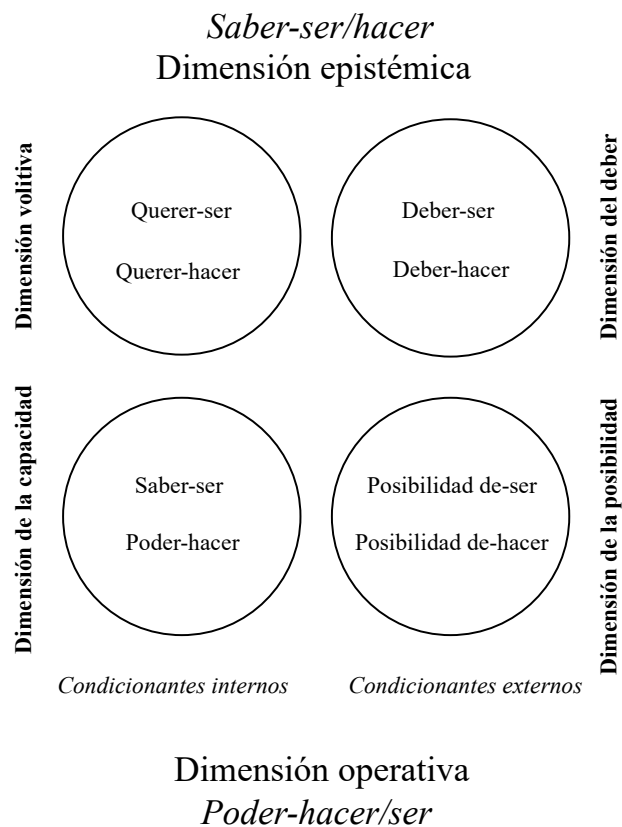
*Saber-ser/hacer*
Dimensión epistémica

**Dimensión volitiva**

Querer-ser

Querer-hacer

Deber-ser

Deber-hacer

**Dimensión del deber**

**Dimensión de la capacidad**

Saber-ser

Poder-hacer

Posibilidad de-ser

Posibilidad de-hacer

**Dimensión de la posibilidad**

*Condicionantes internos*

*Condicionantes externos*

Dimensión operativa
*Poder-hacer/ser*